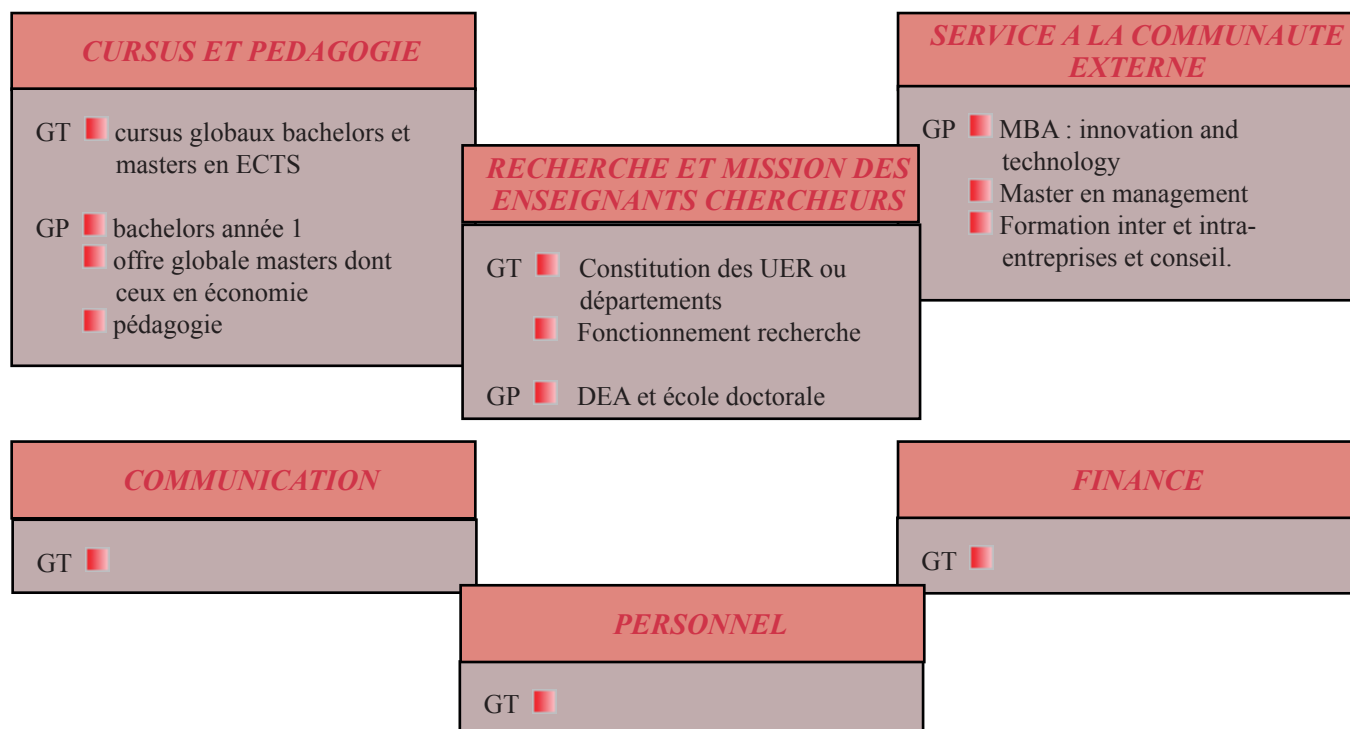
CURSUS ET PEDAGOGIE

GT cursus globaux bachelors et masters en ECTS

GP bachelors année 1
offre globale masters dont ceux en économie
pédagogie

RECHERCHE ET MISSION DES ENSEIGNANTS CHERCHEURS

GT Constitution des UER ou départements
Fonctionnement recherche

GP DEA et école doctorale

SERVICE A LA COMMUNAUTE EXTERNE

GP MBA : innovation and technology
Master en management
Formation inter et intra-entreprises et conseil.

COMMUNICATION

GT

FINANCE

GT

PERSONNEL

GT